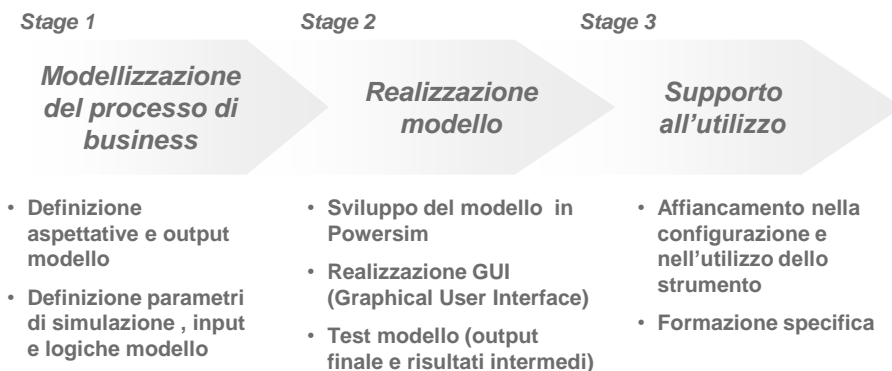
Stage 1

Modellizzazione del processo di business

Stage 2

Realizzazione modello

Stage 3

Supporto all’utilizzo

• Definizione aspettative e output modello
• Definizione parametri di simulazione , input e logiche modello

• Sviluppo del modello in Powersim
• Realizzazione GUI (Graphical User Interface)
• Test modello (output finale e risultati intermedi)

• Affiancamento nella configurazione e nell’utilizzo dello strumento
• Formazione specifica